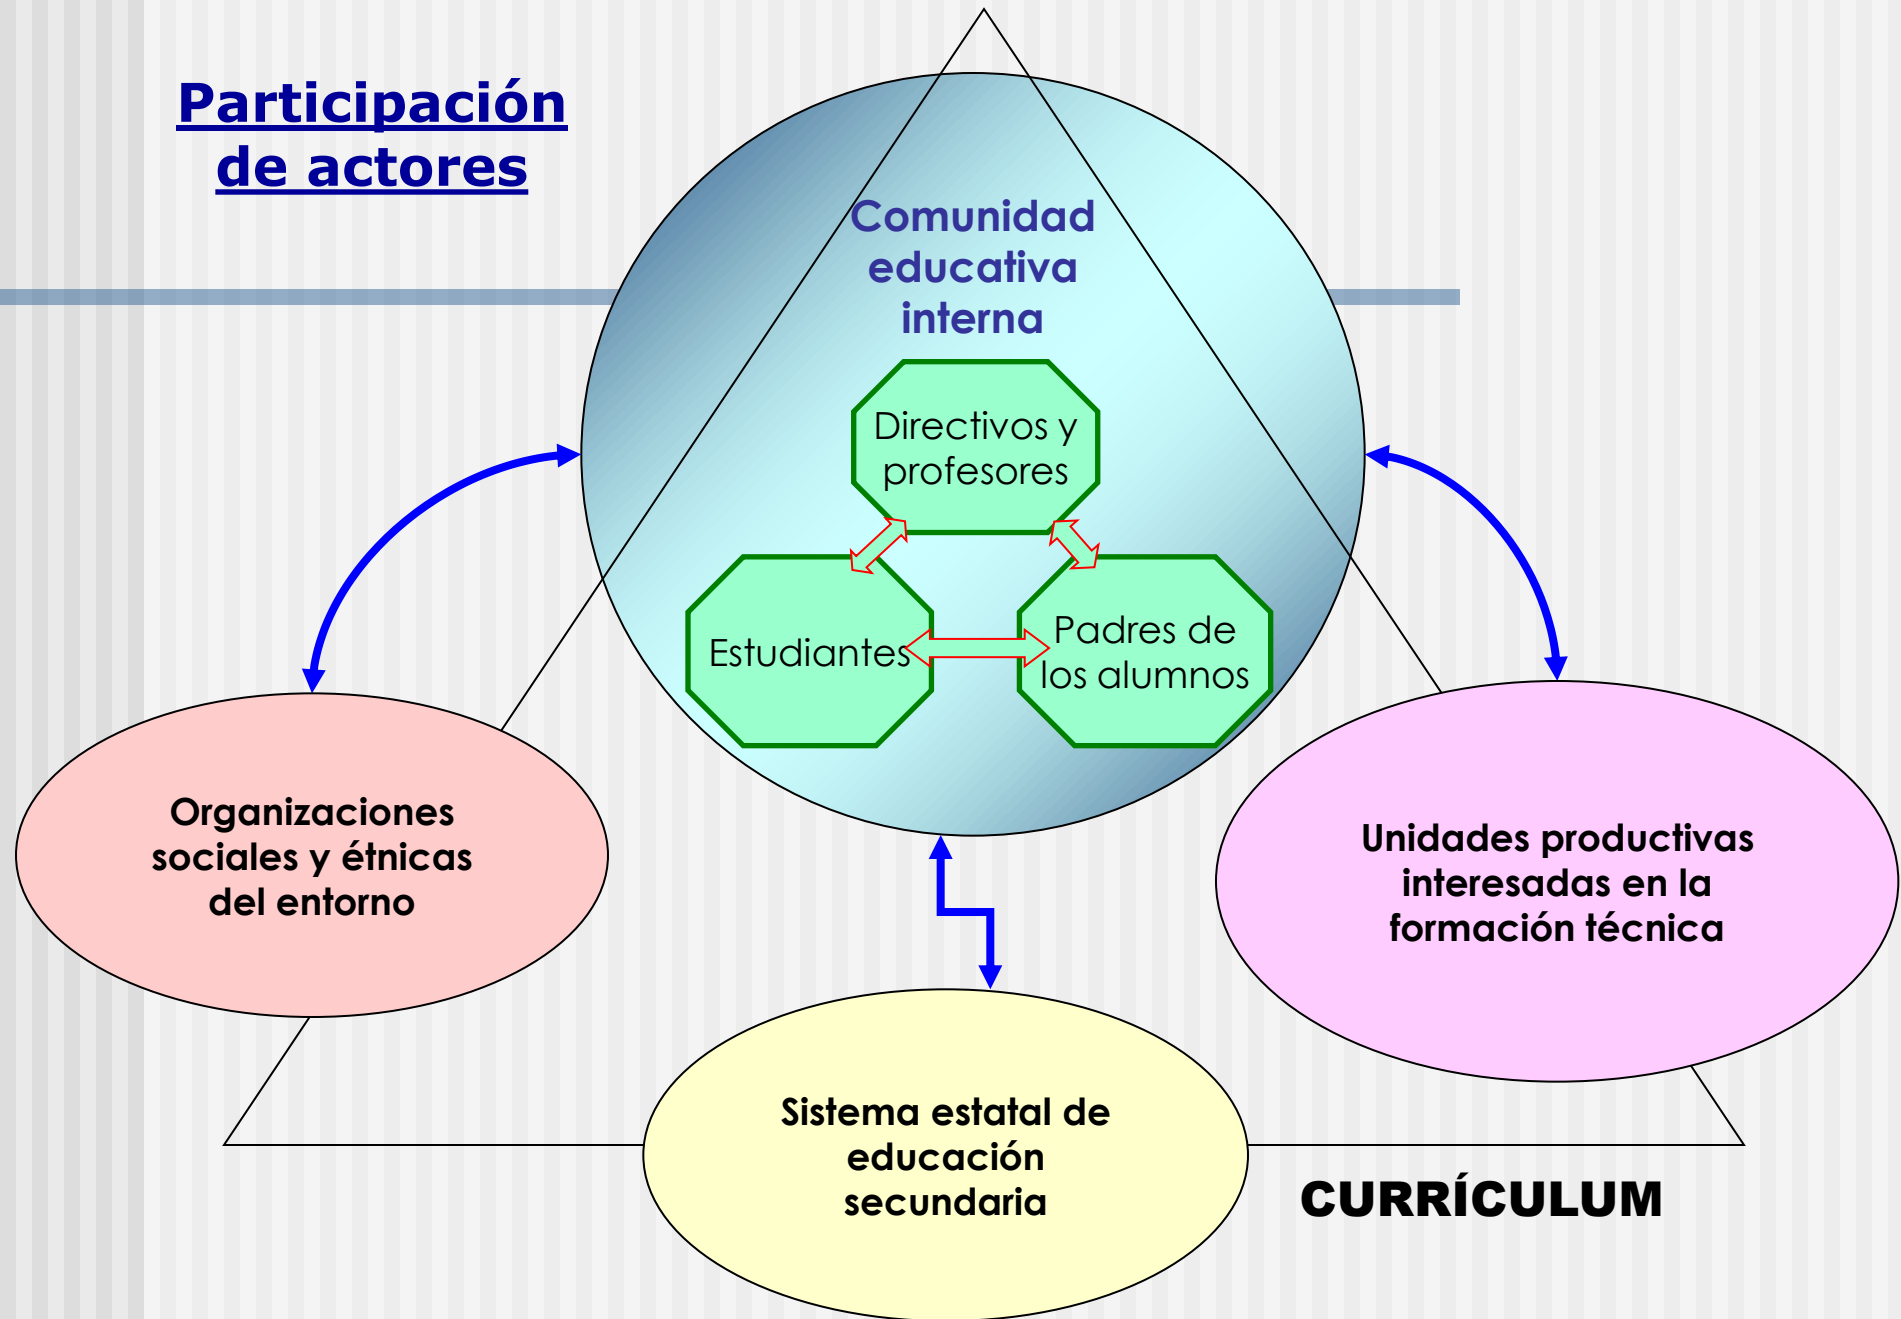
Participación de actores

Comunidad educativa interna

Directivos y profesores

Estudiantes

Padres de los alumnos

Organizaciones sociales y étnicas del entorno

Unidades productivas interesadas en la formación técnica

Sistema estatal de educación secundaria

CURRÍCULUM